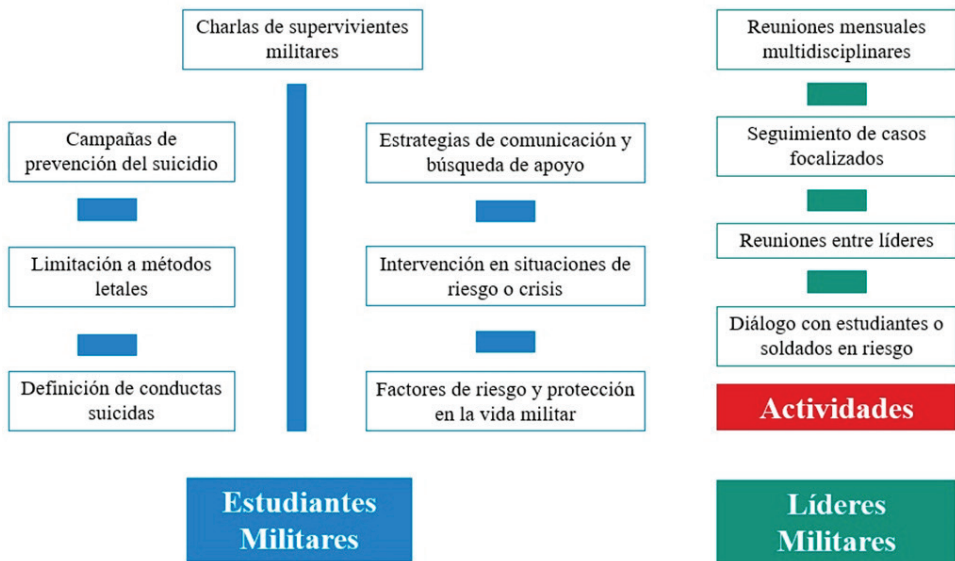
Charlas de supervivientes militares

Campañas de prevención del suicidio

Limitación a métodos letales

Definición de conductas suicidas

Estrategias de comunicación y búsqueda de apoyo

Intervención en situaciones de riesgo o crisis

Factores de riesgo y protección en la vida militar

Estudiantes Militares

Reuniones mensuales multidisciplinares

Seguimiento de casos focalizados

Reuniones entre líderes

Diálogo con estudiantes o soldados en riesgo

Actividades

Líderes Militares